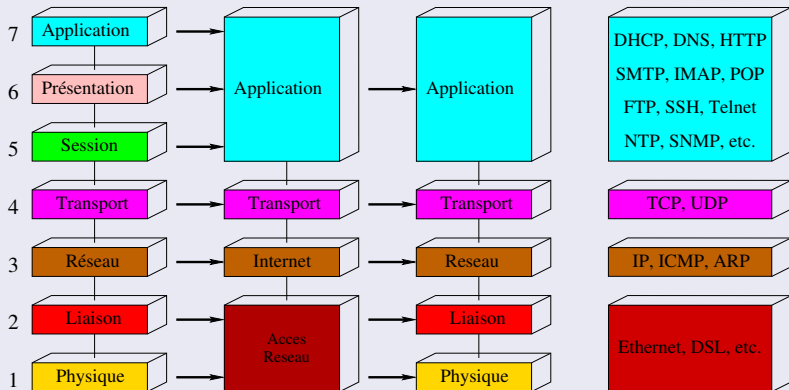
7 Application
6 Présentation
5 Session
4 Transport
3 Réseau
2 Liaison
1 Physique

Application
Transport
Internet
Acces Reseau

Application
Transport
Reseau
Liaison
Physique

DHCP, DNS, HTTP
SMTP, IMAP, POP
FTP, SSH, Telnet
NTP, SNMP, etc.

TCP, UDP

IP, ICMP, ARP

Ethernet, DSL, etc.